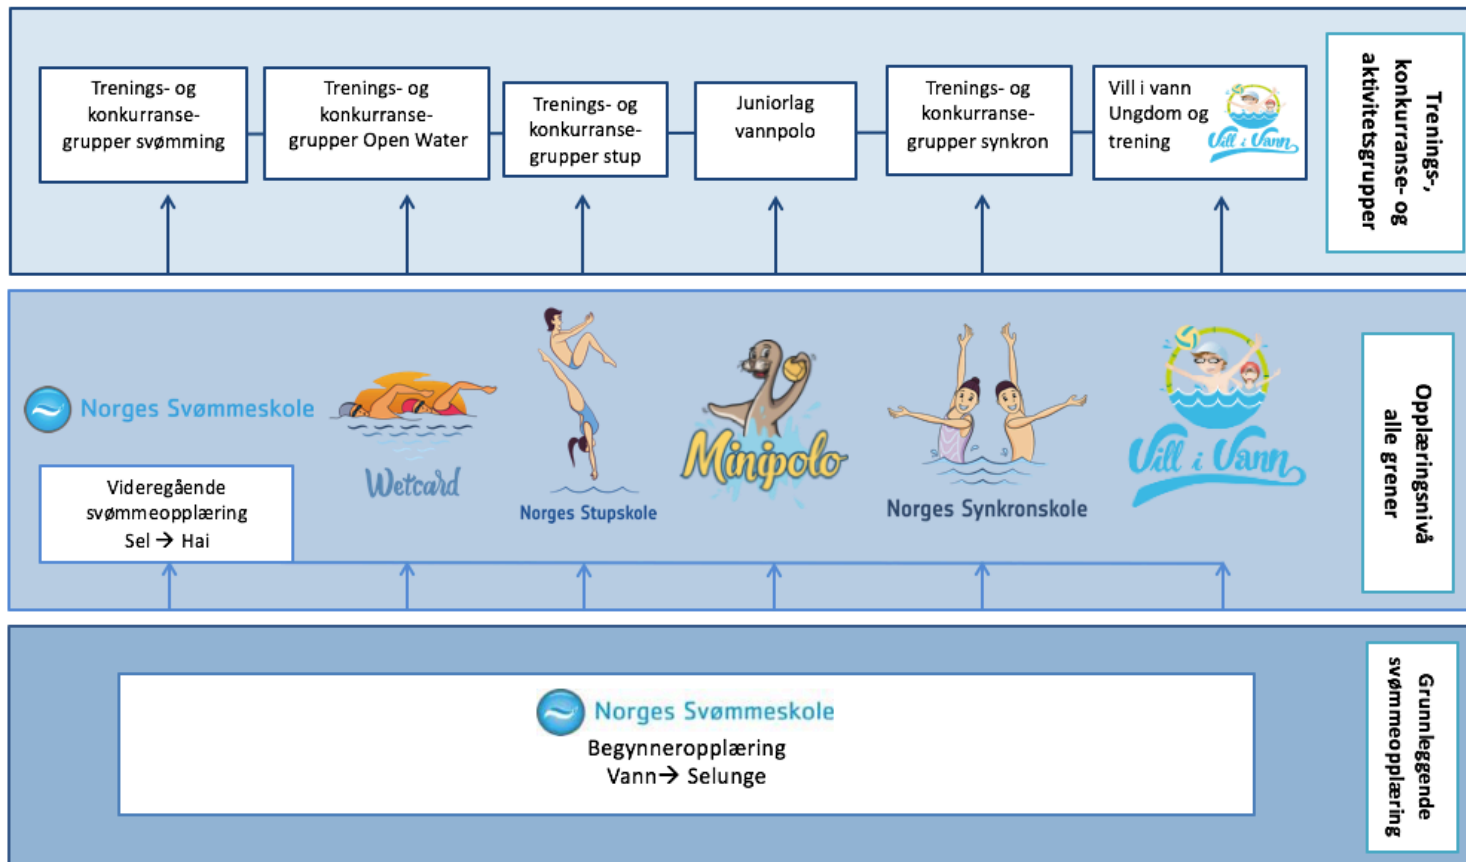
Trenings- og konkurranse-grupper svømming

Trenings- og konkurranse-grupper Open Water

Trenings- og konkurranse-grupper stup

Juniorlag vannpolo

Trenings- og konkurranse-grupper synkron

Vill i vann Ungdom og trening

Vill i Vann

Trenings-, konkurranse- og aktivitetsgrupper

Norges Svømmeskole

Videregående svømmeopplæring Sel → Hai

Wetcard

Norges Stupskole

Minipolo

Norges Synkronskole

Vill i Vann

Opplæringsnivå alle grener

Norges Svømmeskole
Begynneropplæring
Vann → Selunge

Grunnleggende svømmeopplæring